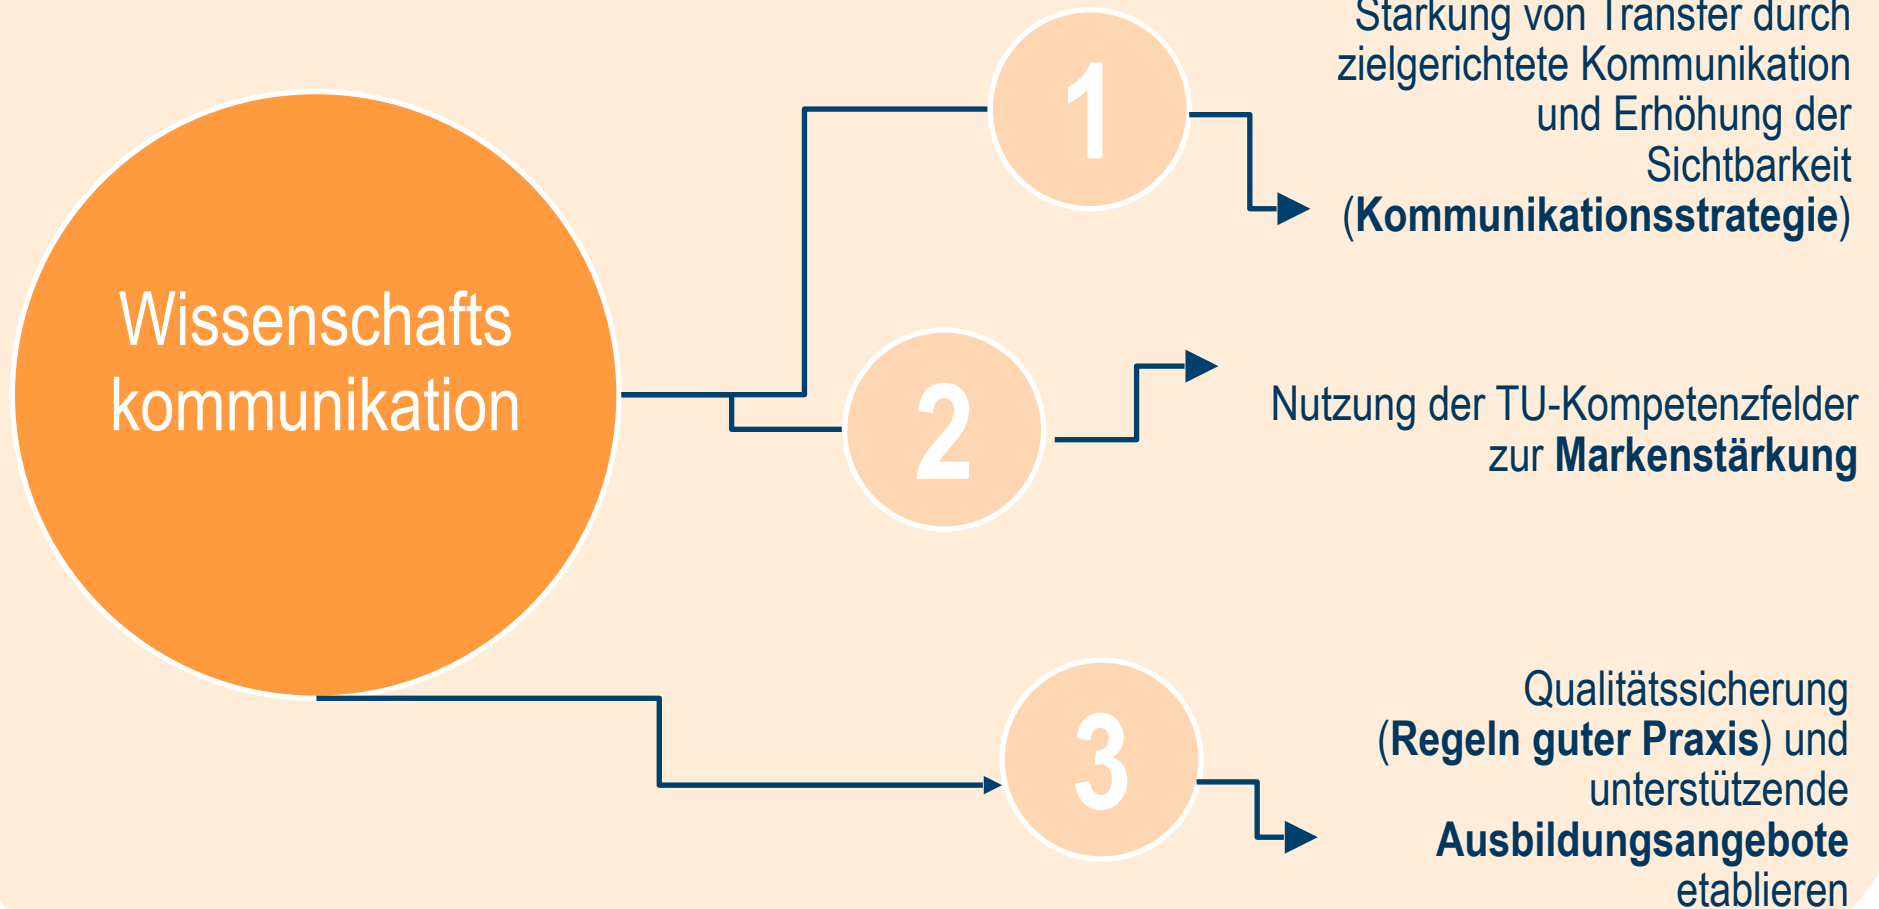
Wissenschafts kommunikation

1

Stärkung von Transfer durch zielgerichtete Kommunikation und Erhöhung der Sichtbarkeit (**Kommunikationsstrategie**)

2

Nutzung der TU-Kompetenzfelder zur **Markenstärkung**

3

Qualitätssicherung (**Regeln guter Praxis**) und unterstützende **Ausbildungsangebote** etablieren